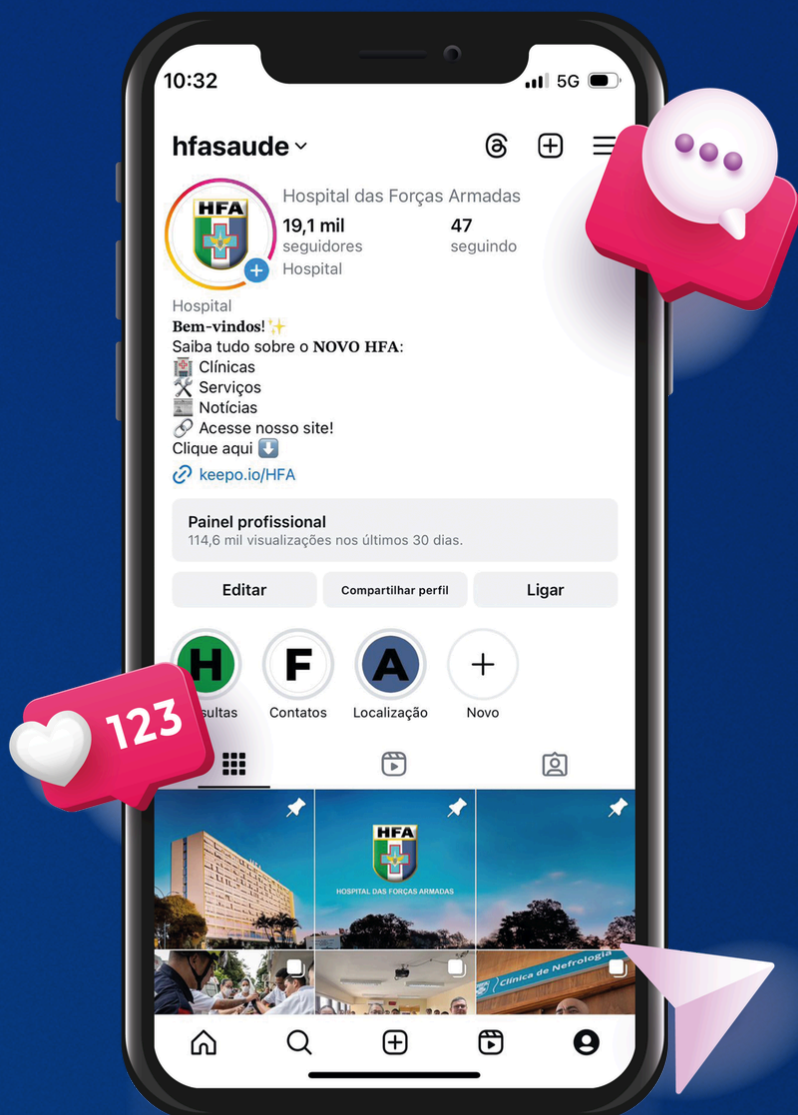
10:32
5G

hfasaude

HFA

Hospital das Forças Armadas
19,1 mil
seguidores
47
seguindo
Hospital

Hospital
Bem-vindos! ✨
Saiba tudo sobre o NOVO HFA:
🏥 Clínicas
🛠 Serviços
📰 Notícias
🔗 Acesse nosso site!
Clique aqui ⬇️
keepo.io/HFA

Painel profissional
114,6 mil visualizações nos últimos 30 dias.

Editar
Compartilhar perfil
Ligar

H
sultas
F
Contatos
A
Localização
+
Novo

123

HFA
HOSPITAL DAS FORÇAS ARMADAS

Clínica de Nefrologia